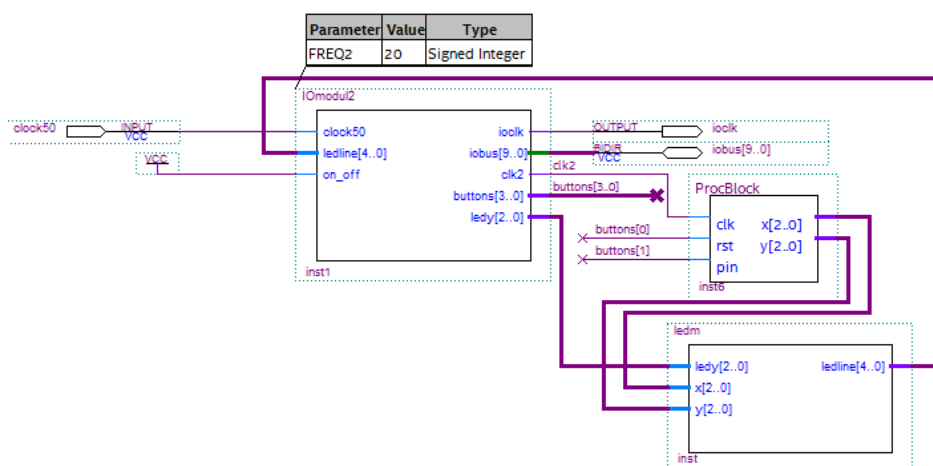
| Parameter | Value | Type |
|---|---|---|
| FREQ2 | 20 | Signed Integer |

IOmodul2

clock50

INPUT
VCC

VCC

clock50
ledline[4..0]
on_off

ioclk
iobus[9..0]
clk2
buttons[3..0]
ledy[2..0]

inst1

OUTPUT
ioclk

BIDIR
VCC
iobus[9..0]

clk2
buttons[3..0]

ProcBlock
clk
rst
pin
x[2..0]
y[2..0]
inst6

buttons[0]
buttons[1]

ledm
ledy[2..0]
x[2..0]
y[2..0]
ledline[4..0]
inst